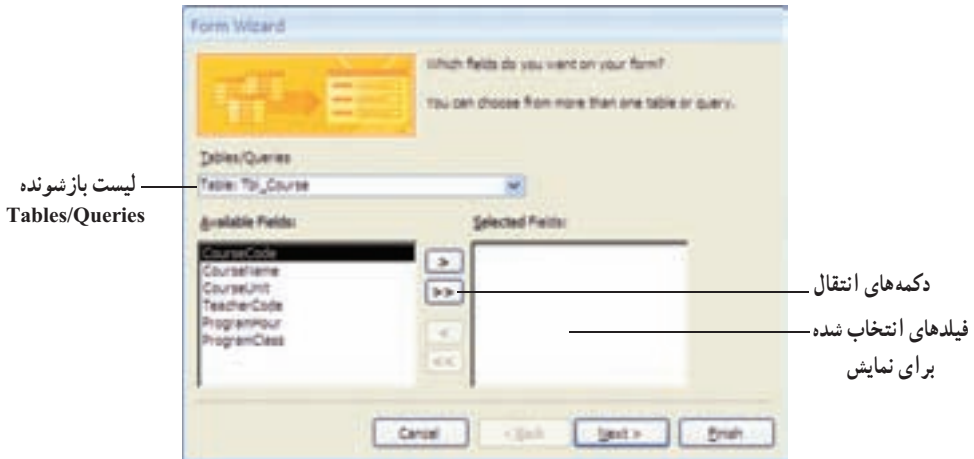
Form Wizard

Which fields do you want on your form?

You can choose from more than one table or query.

Tables/Queries

Table: Tbl_Course

لیست بازشونده Tables/Queries

Available Fields:

CourseCode
CourseName
CourseUnit
TeacherCode
ProgramHour
ProgramClass

Selected Fields:

>
>>
<
<<

دکمه‌های انتقال

فیلدهای انتخاب شده برای نمایش

Cancel

< Back

Next >

Finish